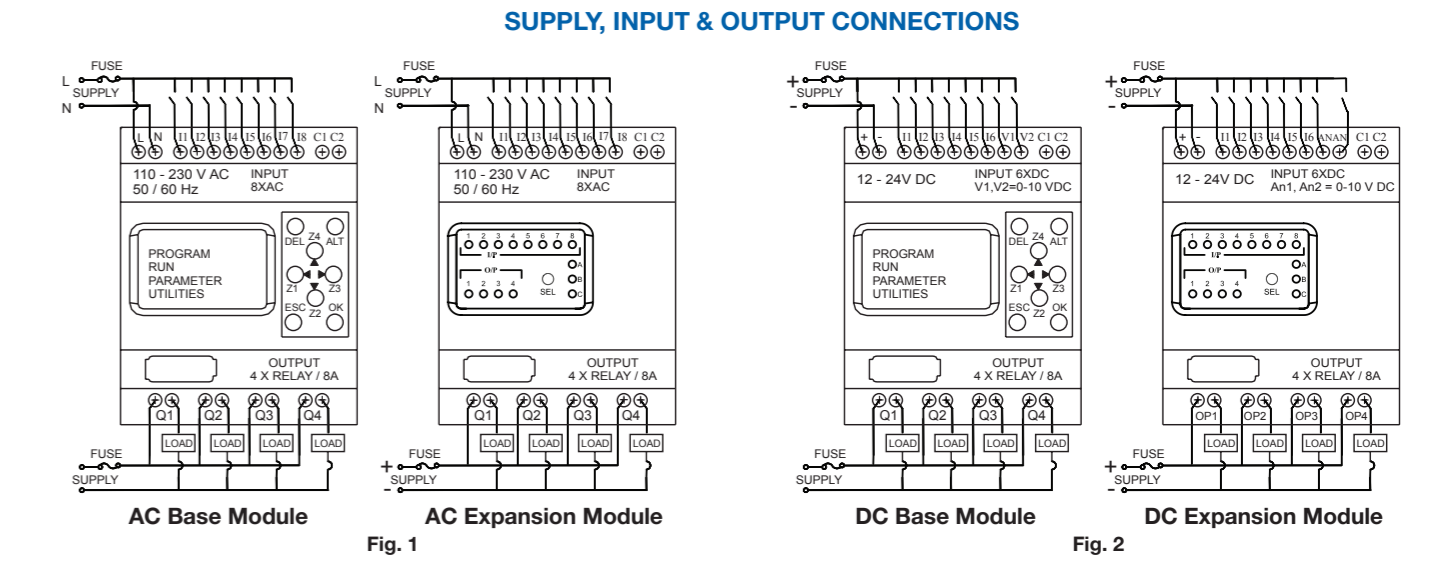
SUPPLY, INPUT & OUTPUT CONNECTIONS

FUSE
L
SUPPLY
N
L N I1 I2 I3 I4 I5 I6 I7 I8 C1 C2
110 - 230 V AC
50 / 60 Hz
INPUT
8XAC
PROGRAM
RUN
PARAMETER
UTILITIES
DEL Z4 ALT
Z1 Z3
ESC Z2 OK
OUTPUT
4 X RELAY / 8A
Q1 Q2 Q3 Q4
LOAD LOAD LOAD LOAD
FUSE
SUPPLY
AC Base Module

FUSE
L
SUPPLY
N
L N I1 I2 I3 I4 I5 I6 I7 I8 C1 C2
110 - 230 V AC
50 / 60 Hz
INPUT
8XAC
1 2 3 4 5 6 7 8
I/P
A
O/P
B
1 2 3 4 SEL C
OUTPUT
4 X RELAY / 8A
Q1 Q2 Q3 Q4
LOAD LOAD LOAD LOAD
FUSE
+
SUPPLY
-
AC Expansion Module
Fig. 1

FUSE
+
SUPPLY
-
+ - I1 I2 I3 I4 I5 I6 V1 V2 C1 C2
12 - 24V DC
INPUT 6XDC
V1,V2=0-10 VDC
PROGRAM
RUN
PARAMETER
UTILITIES
DEL Z4 ALT
Z1 Z3
ESC Z2 OK
OUTPUT
4 X RELAY / 8A
Q1 Q2 Q3 Q4
LOAD LOAD LOAD LOAD
FUSE
SUPPLY
DC Base Module

FUSE
+
SUPPLY
-
+ - I1 I2 I3 I4 I5 I6 AN AN C1 C2
12 - 24V DC
INPUT 6XDC
An1, An2 = 0-10 V DC
1 2 3 4 5 6 7 8
I/P
A
O/P
B
1 2 3 4 SEL C
OUTPUT
4 X RELAY / 8A
OP1 OP2 OP3 OP4
LOAD LOAD LOAD LOAD
FUSE
+
SUPPLY
-
DC Expansion Module
Fig. 2